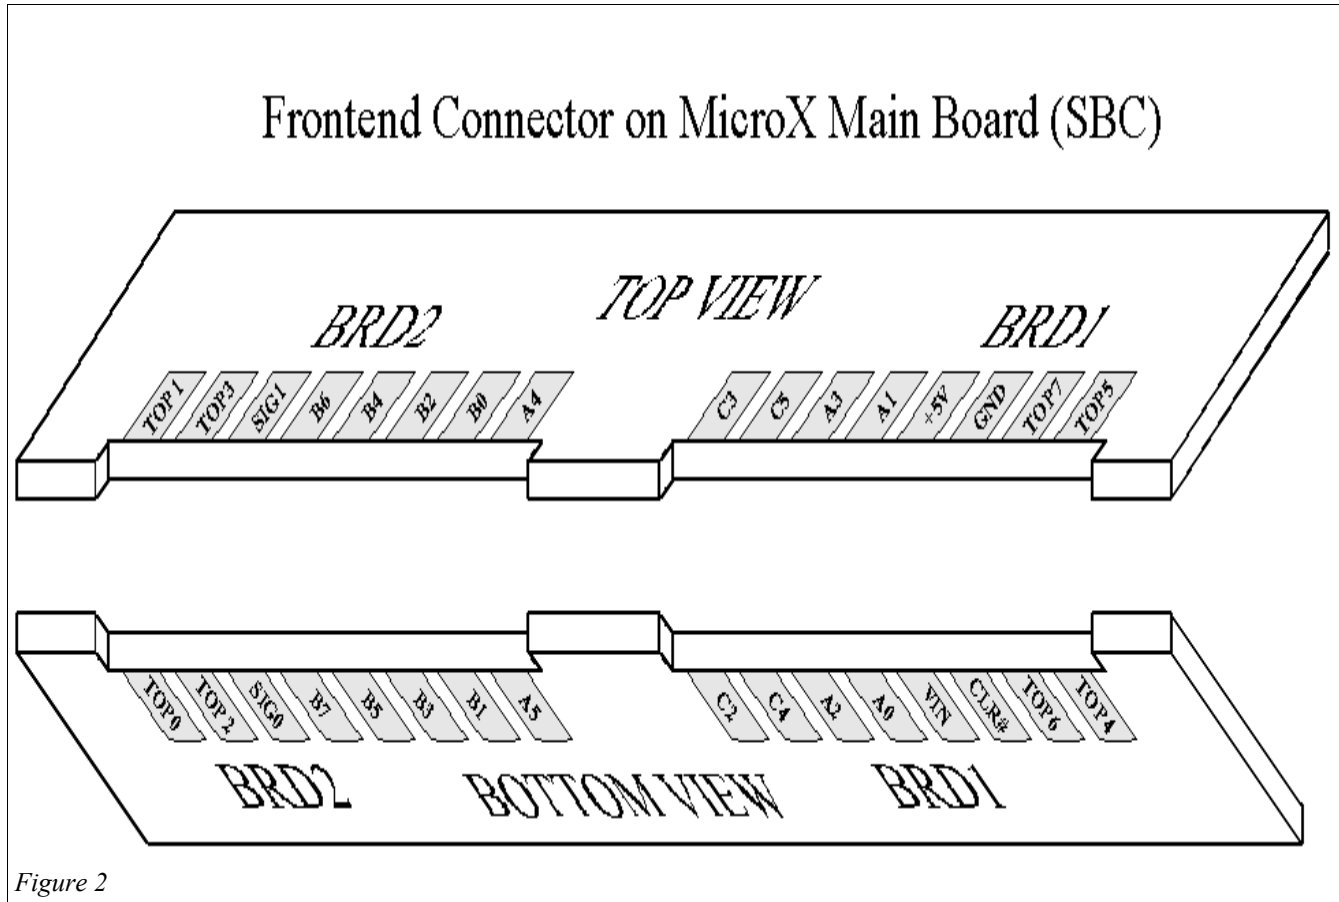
Frontend Connector on MicroX Main Board (SBC)

TOP VIEW

BRD2

BRD1

TOP1 TOP3 SIG1 B6 B4 B2 B0 A4

C3 C5 A3 A1 +5V GND TOP7 TOP5

TOP0 TOP2 SIG0 B7 B5 B3 B1 A5

C2 C4 A2 A0 VIN CLR# TOP6 TOP4

BRD2

BOTTOM VIEW

BRD1

Figure 2